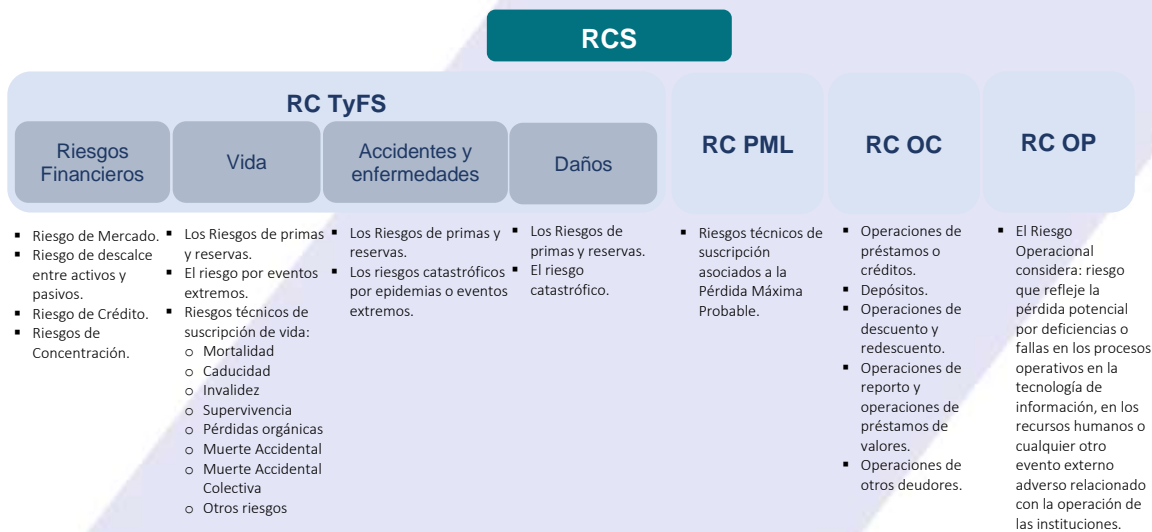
RCS

RC TyFS

Riesgos Financieros

Vida

Accidentes y enfermedades

Daños

RC PML

RC OC

RC OP

- Riesgo de Mercado.
- Riesgo de descalce entre activos y pasivos.
- Riesgo de Crédito.
- Riesgos de Concentración.

- Los Riesgos de primas y reservas.
- El riesgo por eventos extremos.
- Riesgos técnicos de suscripción de vida:
  - Mortalidad
  - Caducidad
  - Invalidez
  - Supervivencia
  - Pérdidas orgánicas
  - Muerte Accidental
  - Muerte Accidental Colectiva
  - Otros riesgos

- Los Riesgos de primas y reservas.
- Los riesgos catastróficos por epidemias o eventos extremos.

- Los Riesgos de primas y reservas.
- El riesgo catastrófico.

- Riesgos técnicos de suscripción asociados a la Pérdida Máxima Probable.

- Operaciones de préstamos o créditos.
- Depósitos.
- Operaciones de descuento y redescuento.
- Operaciones de reporto y operaciones de préstamos de valores.
- Operaciones de otros deudores.

- El Riesgo Operacional considera: riesgo que refleje la pérdida potencial por deficiencias o fallas en los procesos operativos en la tecnología de información, en los recursos humanos o cualquier otro evento externo adverso relacionado con la operación de las instituciones.